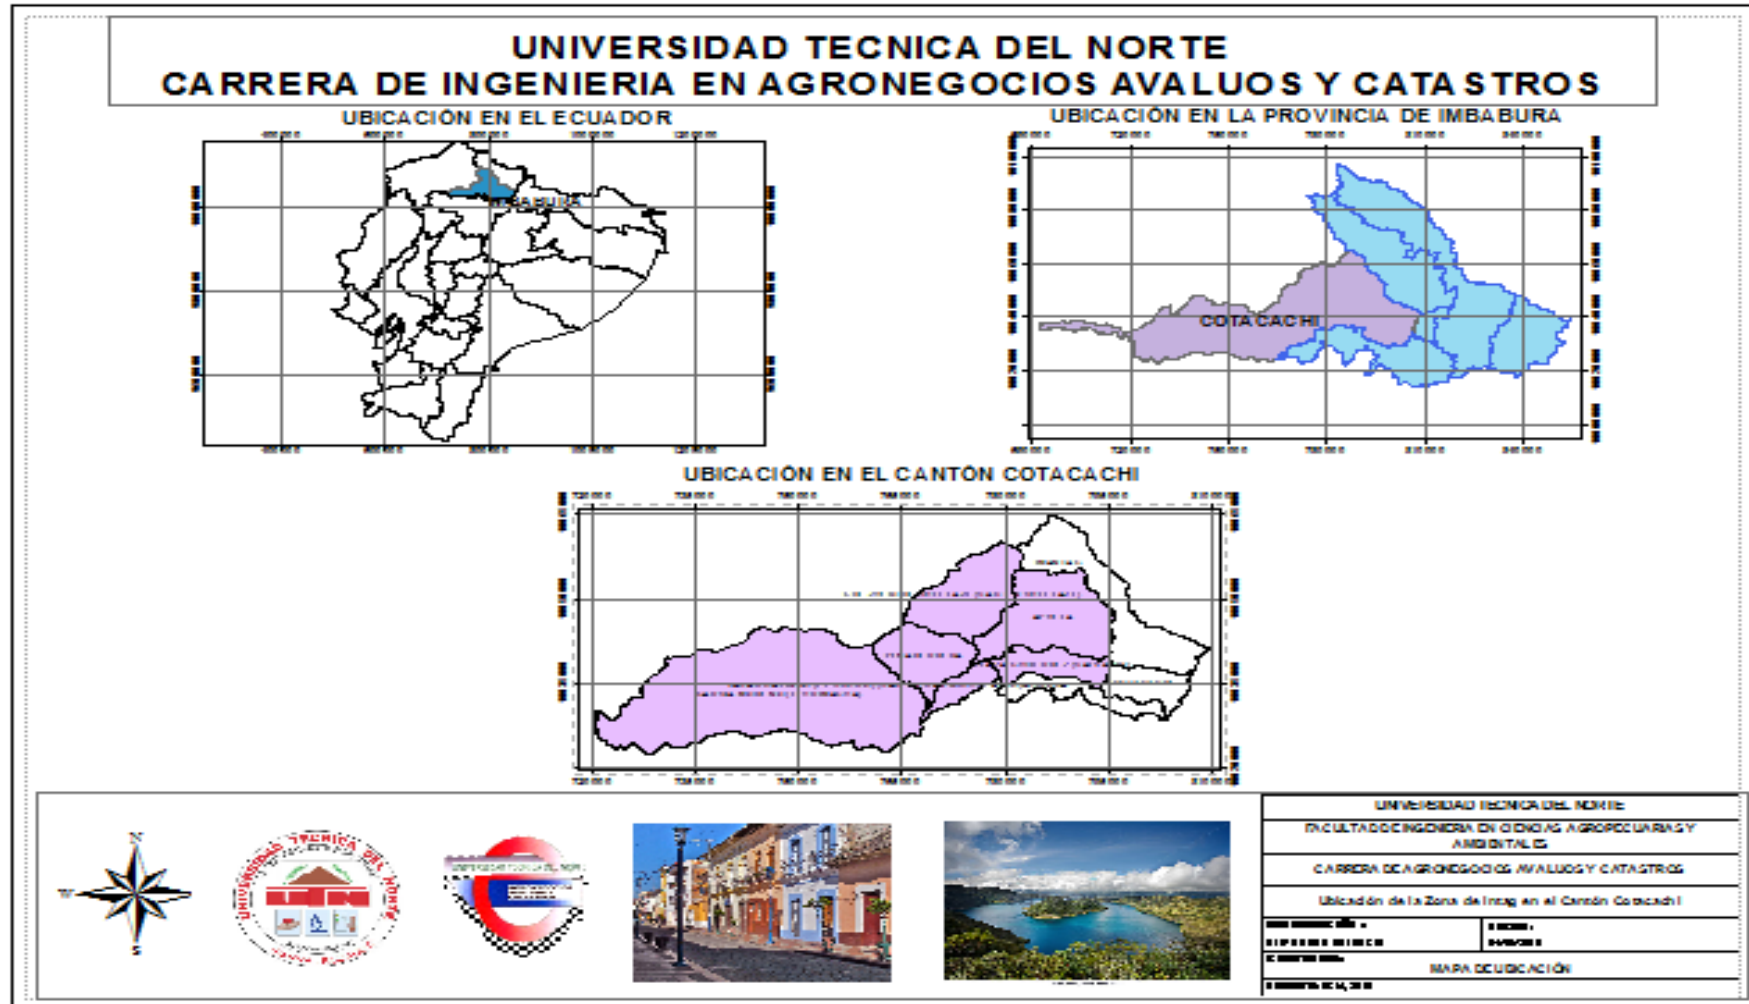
UNIVERSIDAD TECNICA DEL NORTE
CARRERA DE INGENIERIA EN AGRONEGOCIOS AVALUOS Y CATASTROS

UBICACIÓN EN EL ECUADOR

IMBABURA

UBICACIÓN EN LA PROVINCIA DE IMBABURA

COTACACHI

UBICACIÓN EN EL CANTÓN COTACACHI

N
W
S

UNIVERSIDAD TECNICA DEL NORTE
FACULTAD DE INGENIERIA EN CIENCIAS AGROPECUARIAS Y AMBIENTALES
CARRERA DE AGRONEGOCIOS AVALUOS Y CATASTROS
Ubicación de la Zona de Intag en el Cantón Cotacachi
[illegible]
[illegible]
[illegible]
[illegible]
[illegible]
MAPA DE UBICACIÓN
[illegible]